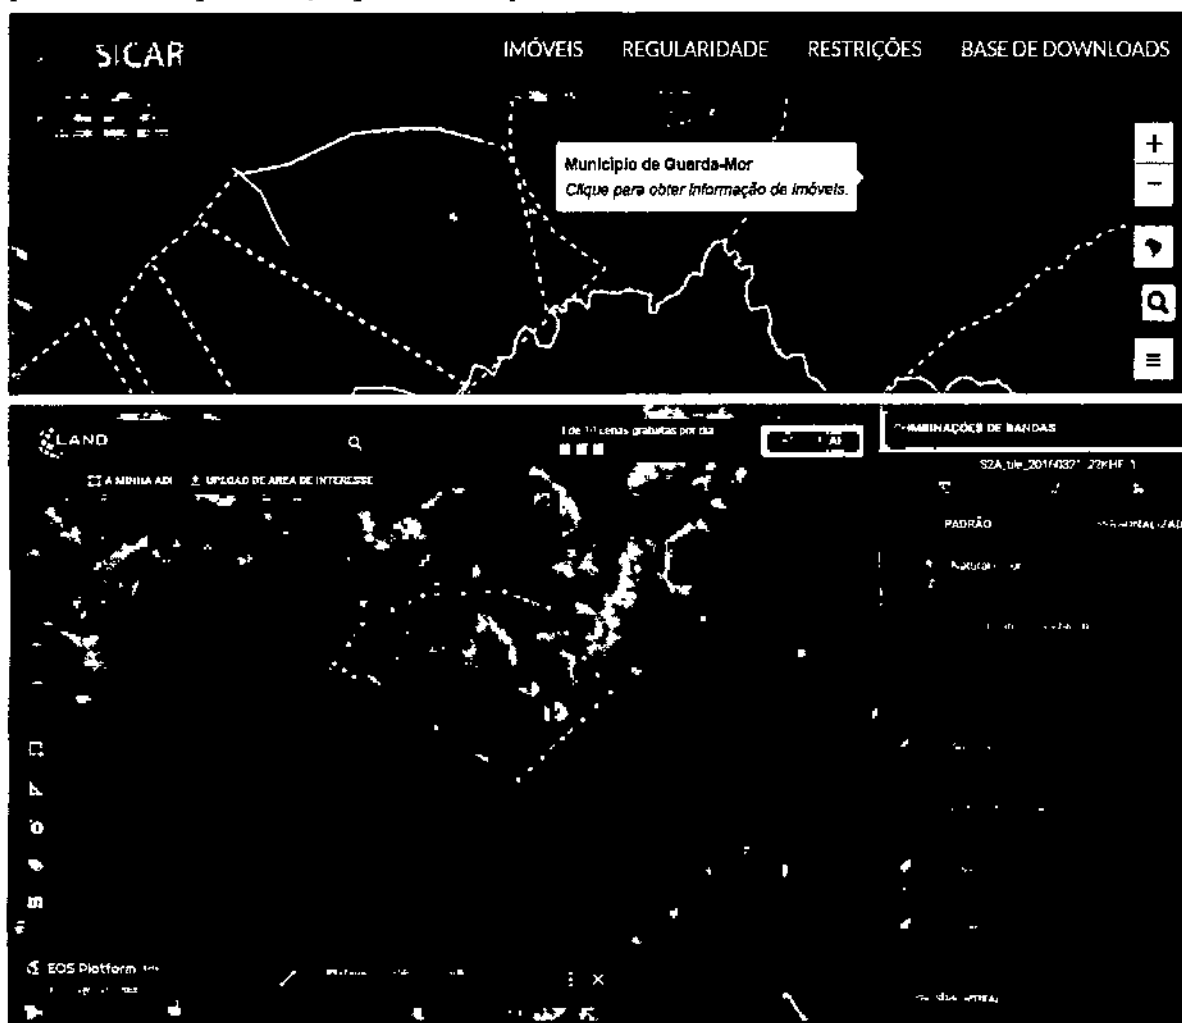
SICAR

IMÓVEIS REGULARIDADE RESTRIÇÕES BASE DE DOWNLOADS

Município de Guarda-Mor
Clique para obter informação de imóveis.

+
−

LAND

1 de 10 cenas gratuitas por dia

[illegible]

COMBINAÇÕES DE BANDAS

A MINHA ADI UPLOAD DE AREA DE INTERESSE

S2A_tile_20160321_23KHF_1

PADRÃO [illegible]

Natural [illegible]

EOS Platform